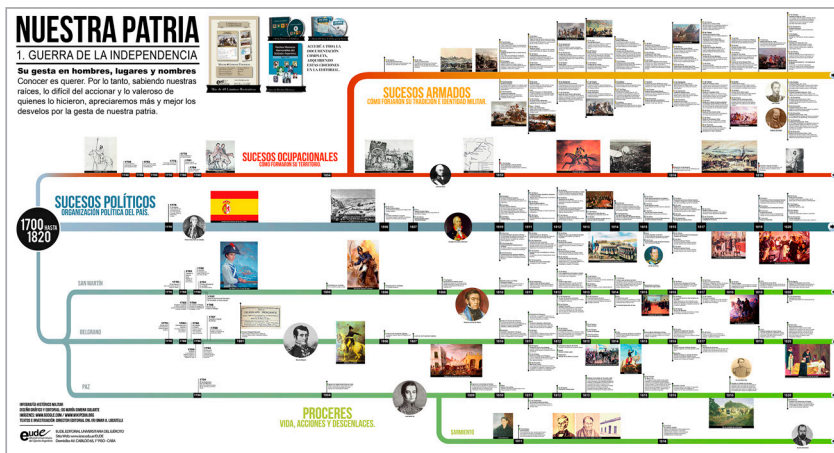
NUESTRA PATRIA
1. GUERRA DE LA INDEPENDENCIA

Su gesta en hombres, lugares y nombres
Conocer es querer. Por lo tanto, sabiendo nuestras raíces, lo difícil del accionar y lo valeroso de quienes lo hicieron, apreciaremos más y mejor los desvelos por la gesta de nuestra patria.

ACCEDÉ A TODA LA DOCUMENTACIÓN COMPLETA, ADQUIRIENDO ESTAS EDICIONES EN LA EDITORIAL.

SUCESOS ARMADOS
CÓMO FORJARON SU TRADICIÓN E IDENTIDAD MILITAR.

SUCESOS OCUPACIONALES
CÓMO FORMARON SU TERRITORIO

SUCESOS POLÍTICOS
ORGANIZACIÓN POLÍTICA DEL PAÍS.

1700 HASTA 1820

SAN MARTÍN

BELGRANO

PAZ

SARMIENTO

PROCERES
VIDA, ACCIONES Y DESCENLACES.

1806 1807 1810 1811 1812 1813 1814 1815 1816 1817 1818 1819 1820

eude

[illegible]